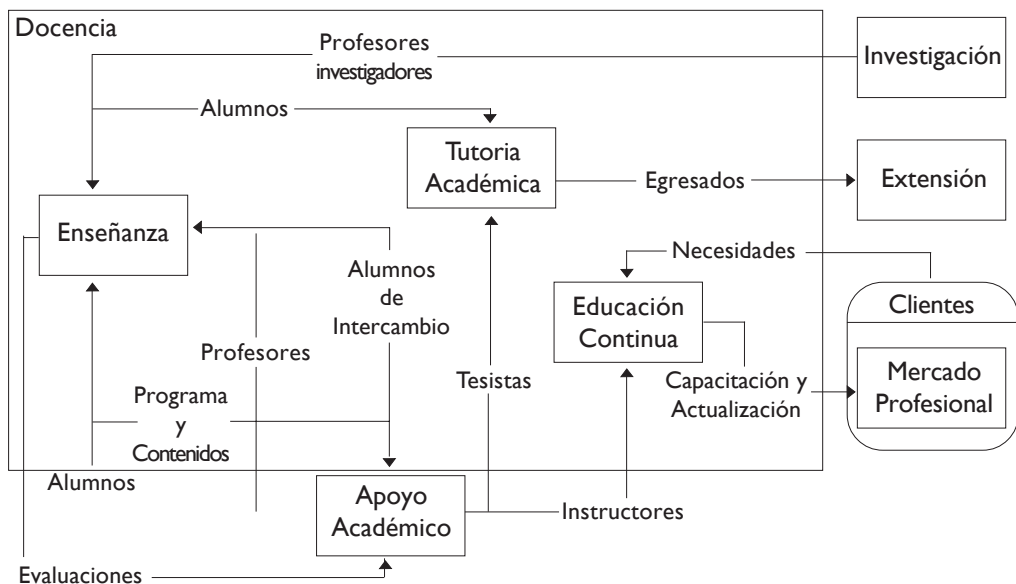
Docencia

Profesores investigadores

Investigación

Alumnos

Tutoria Académica

Egresados

Extensión

Enseñanza

Alumnos de Intercambio

Necesidades

Educación Continua

Clientes

Profesores

Tesistas

Capacitación y Actualización

Mercado Profesional

Programa y Contenidos

Alumnos

Apoyo Académico

Instructores

Evaluaciones